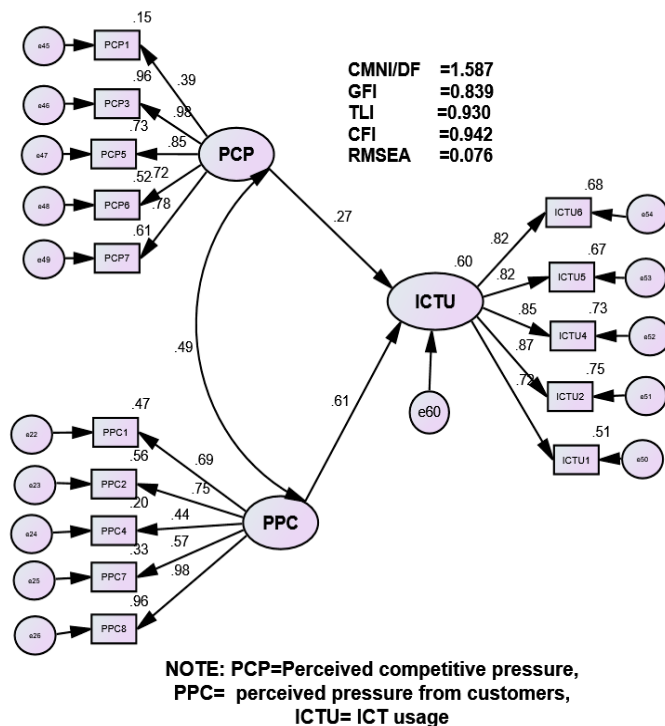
e45
PCP1
.15
e46
PCP3
.96
e47
PCP5
.73
e48
PCP6
.52
e49
PCP7
.61
.39
.98
.85
.72
.78
PCP

CMNI/DF =1.587
GFI =0.839
TLI =0.930
CFI =0.942
RMSEA =0.076

.27
.60
ICTU
.49
.61
e60

ICTU6 .68 e54
ICTU5 .67 e53
ICTU4 .73 e52
ICTU2 .75 e51
ICTU1 .51 e50
.82
.82
.85
.87
.72

e22
PPC1
.47
e23
PPC2
.56
e24
PPC4
.20
e25
PPC7
.33
e26
PPC8
.96
.69
.75
.44
.57
.98
PPC

NOTE: PCP=Perceived competitive pressure,
PPC= perceived pressure from customers,
ICTU= ICT usage